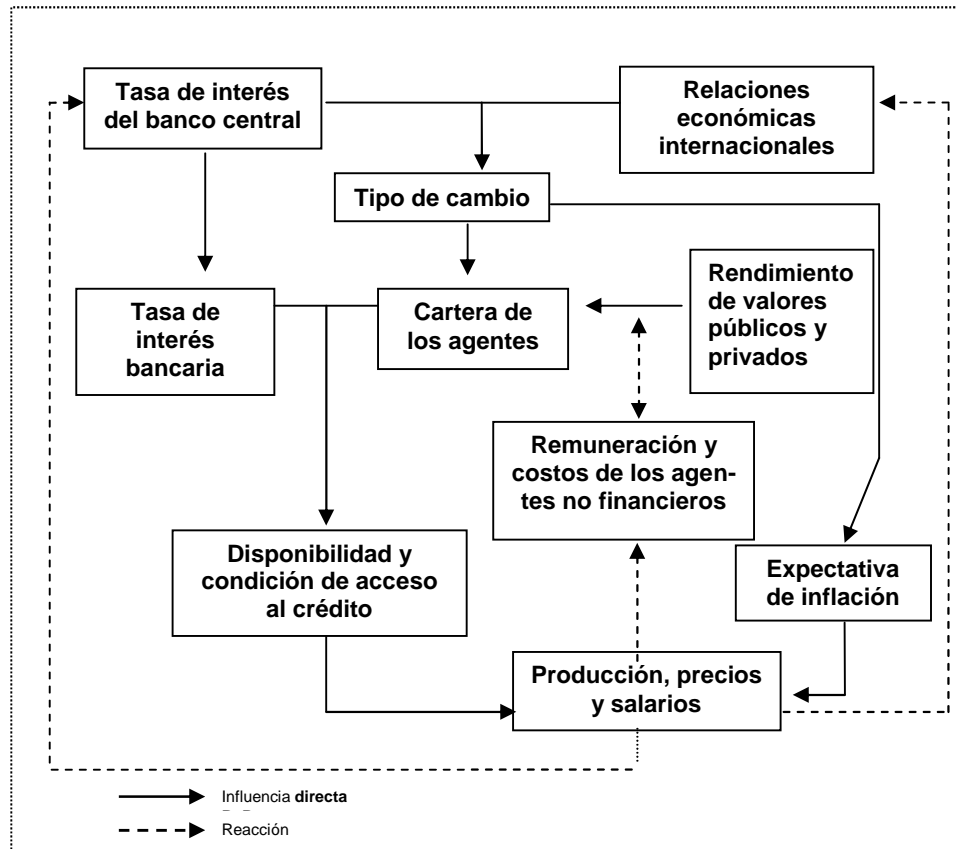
Tasa de interés del banco central

Relaciones económicas internacionales

Tipo de cambio

Rendimiento de valores públicos y privados

Tasa de interés bancaria

Cartera de los agentes

Remuneración y costos de los agentes no financieros

Disponibilidad y condición de acceso al crédito

Expectativa de inflación

Producción, precios y salarios

Influencia **directa**

Reacción